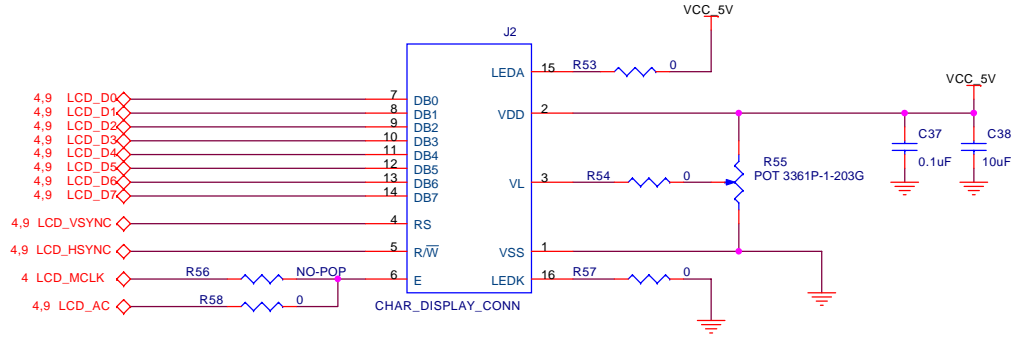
VCC_5V

J2

15 LEDA R53 0

VCC_5V

4,9 LCD_D0 7 DB0
4,9 LCD_D1 8 DB1
4,9 LCD_D2 9 DB2
4,9 LCD_D3 10 DB3
4,9 LCD_D4 11 DB4
4,9 LCD_D5 12 DB5
4,9 LCD_D6 13 DB6
4,9 LCD_D7 14 DB7

2 VDD

C37 0.1uF
C38 10uF

R55 POT 3361P-1-203G

3 VL R54 0

4,9 LCD_VSYNC 4 RS
4,9 LCD_HSYNC 5 R/$\overline{W}$
4 LCD_MCLK R56 NO-POP 6 E
4,9 LCD_AC R58 0

1 VSS
16 LEDK R57 0

CHAR_DISPLAY_CONN